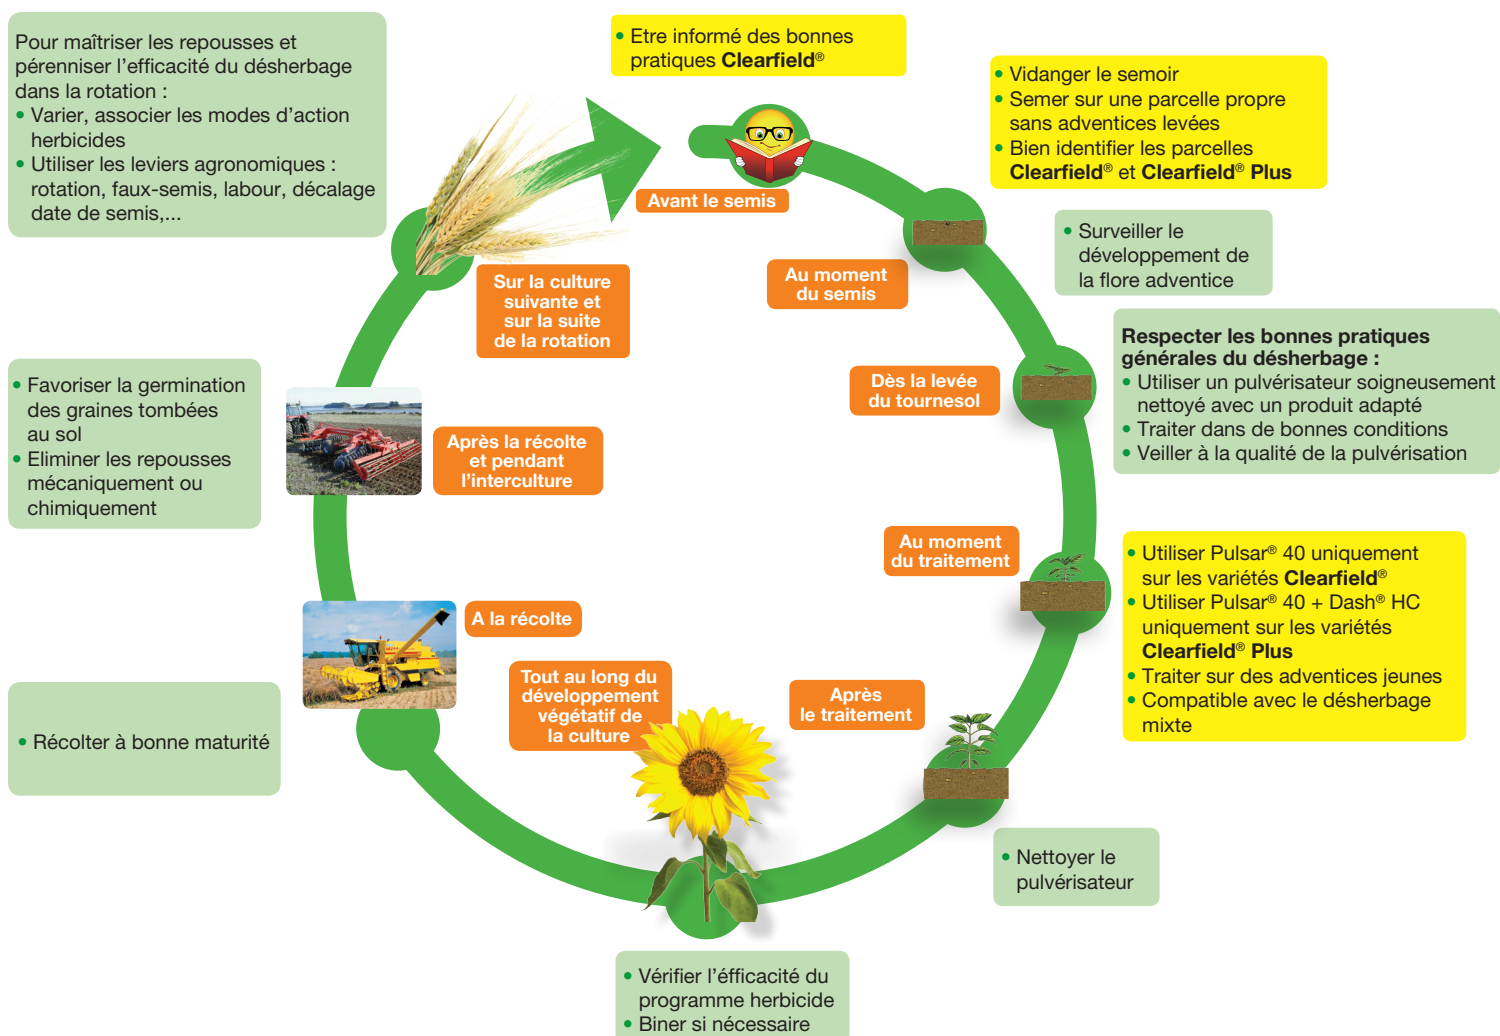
Pour maîtriser les repousses et pérenniser l'efficacité du désherbage dans la rotation :
• Varier, associer les modes d'action herbicides
• Utiliser les leviers agronomiques : rotation, faux-semis, labour, décalage date de semis,...

• Etre informé des bonnes pratiques **Clearfield**®

• Vidanger le semoir
• Semer sur une parcelle propre sans adventices levées
• Bien identifier les parcelles **Clearfield**® et **Clearfield**® **Plus**

Avant le semis

• Surveiller le développement de la flore adventice

Au moment du semis

Sur la culture suivante et sur la suite de la rotation

**Respecter les bonnes pratiques générales du désherbage :**
• Utiliser un pulvérisateur soigneusement nettoyé avec un produit adapté
• Traiter dans de bonnes conditions
• Veiller à la qualité de la pulvérisation

Dès la levée du tournesol

• Favoriser la germination des graines tombées au sol
• Eliminer les repousses mécaniquement ou chimiquement

Après la récolte et pendant l'interculture

Au moment du traitement

• Utiliser Pulsar® 40 uniquement sur les variétés **Clearfield**®
• Utiliser Pulsar® 40 + Dash® HC uniquement sur les variétés **Clearfield**® **Plus**
• Traiter sur des adventices jeunes
• Compatible avec le désherbage mixte

A la récolte

Tout au long du développement végétatif de la culture

Après le traitement

• Récolter à bonne maturité

• Nettoyer le pulvérisateur

• Vérifier l'éfficacité du programme herbicide
• Biner si nécessaire